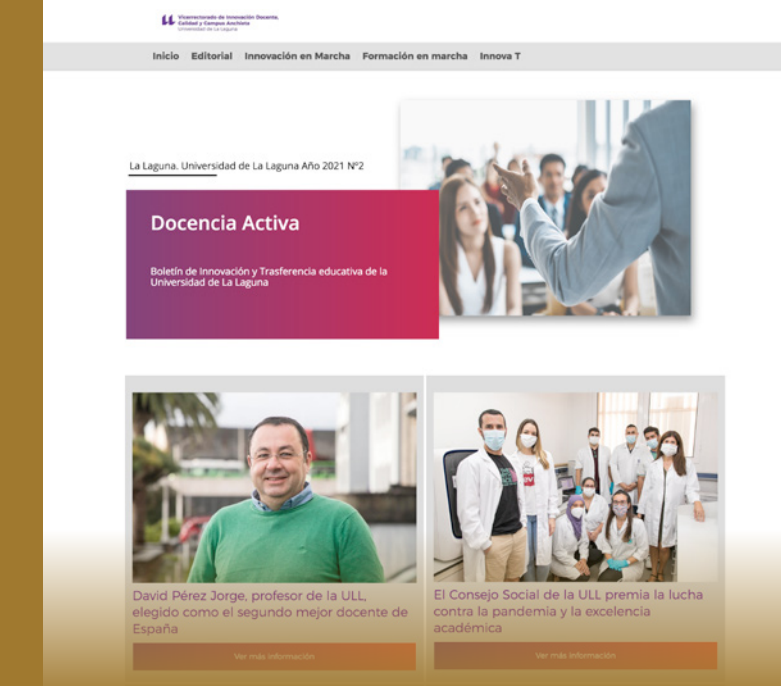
Vicerrectorado de Innovación Docente, Calidad y Campus Anchieta
Universidad de La Laguna

Inicio Editorial Innovación en Marcha Formación en marcha Innova T

La Laguna. Universidad de La Laguna Año 2021 Nº2

Docencia Activa

Boletín de Innovación y Trasferencia educativa de la Universidad de La Laguna

David Pérez Jorge, profesor de la ULL, elegido como el segundo mejor docente de España

Ver más información

El Consejo Social de la ULL premia la lucha contra la pandemia y la excelencia académica

Ver más información